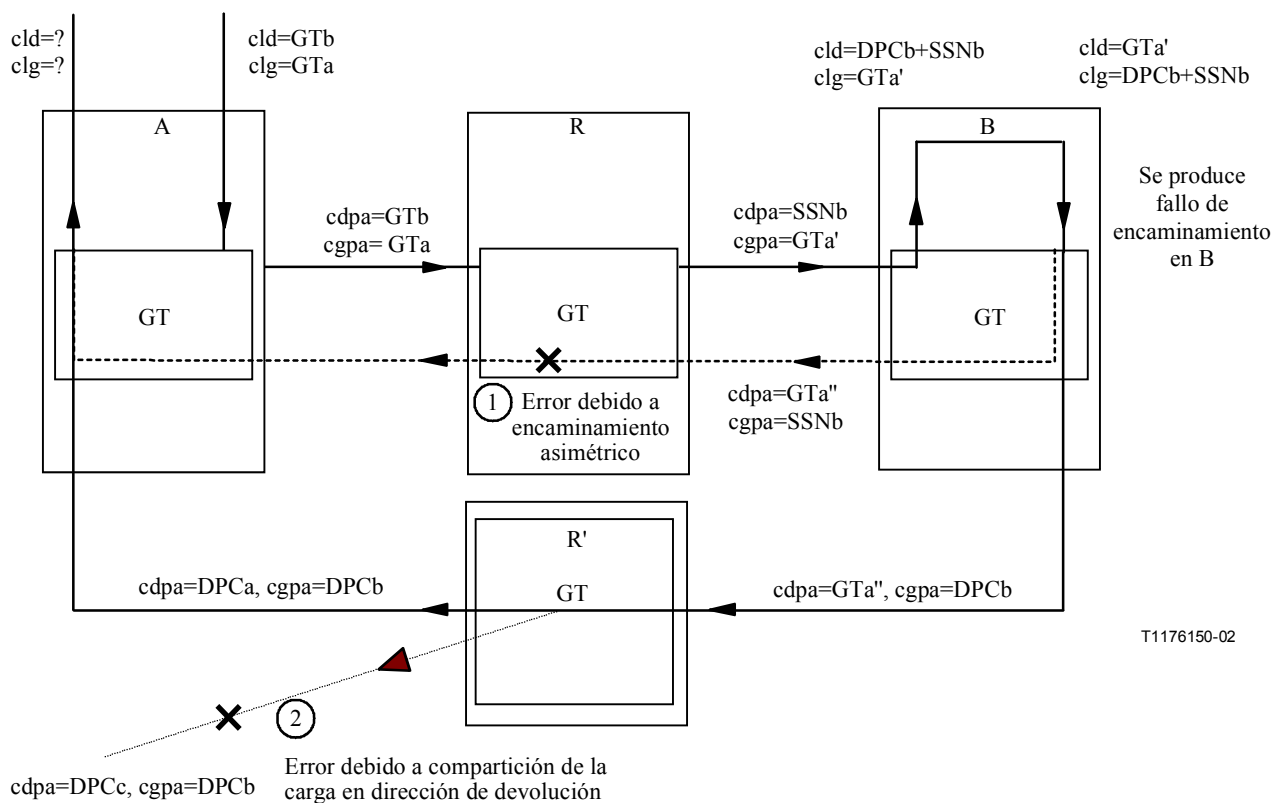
cld=?
clg=?

cld=GTb
clg=GTa

cld=DPCb+SSNb
clg=GTa'

cld=GTa'
clg=DPCb+SSNb

A

R

B

Se produce fallo de encaminamiento en B

cdpa=GTb
cgpa= GTa

cdpa=SSNb
cgpa=GTa'

GT

GT

GT

1 Error debido a encaminamiento asimétrico

cdpa=GTa''
cgpa=SSNb

R'

GT

cdpa=DPCa, cgpa=DPCb

cdpa=GTa'', cgpa=DPCb

T1176150-02

2

cdpa=DPCc, cgpa=DPCb

Error debido a compartición de la carga en dirección de devolución